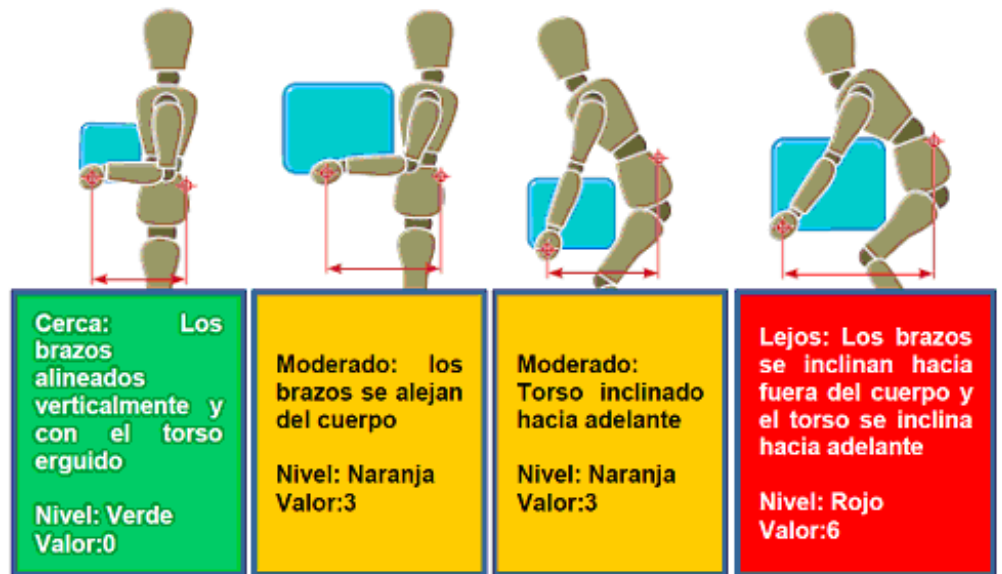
Cerca: Los brazos alineados verticalmente y con el torso erguido

Nivel: Verde
Valor:0

Moderado: los brazos se alejan del cuerpo

Nivel: Naranja
Valor:3

Moderado: Torso inclinado hacia adelante

Nivel: Naranja
Valor:3

Lejos: Los brazos se inclinan hacia fuera del cuerpo y el torso se inclina hacia adelante

Nivel: Rojo
Valor:6